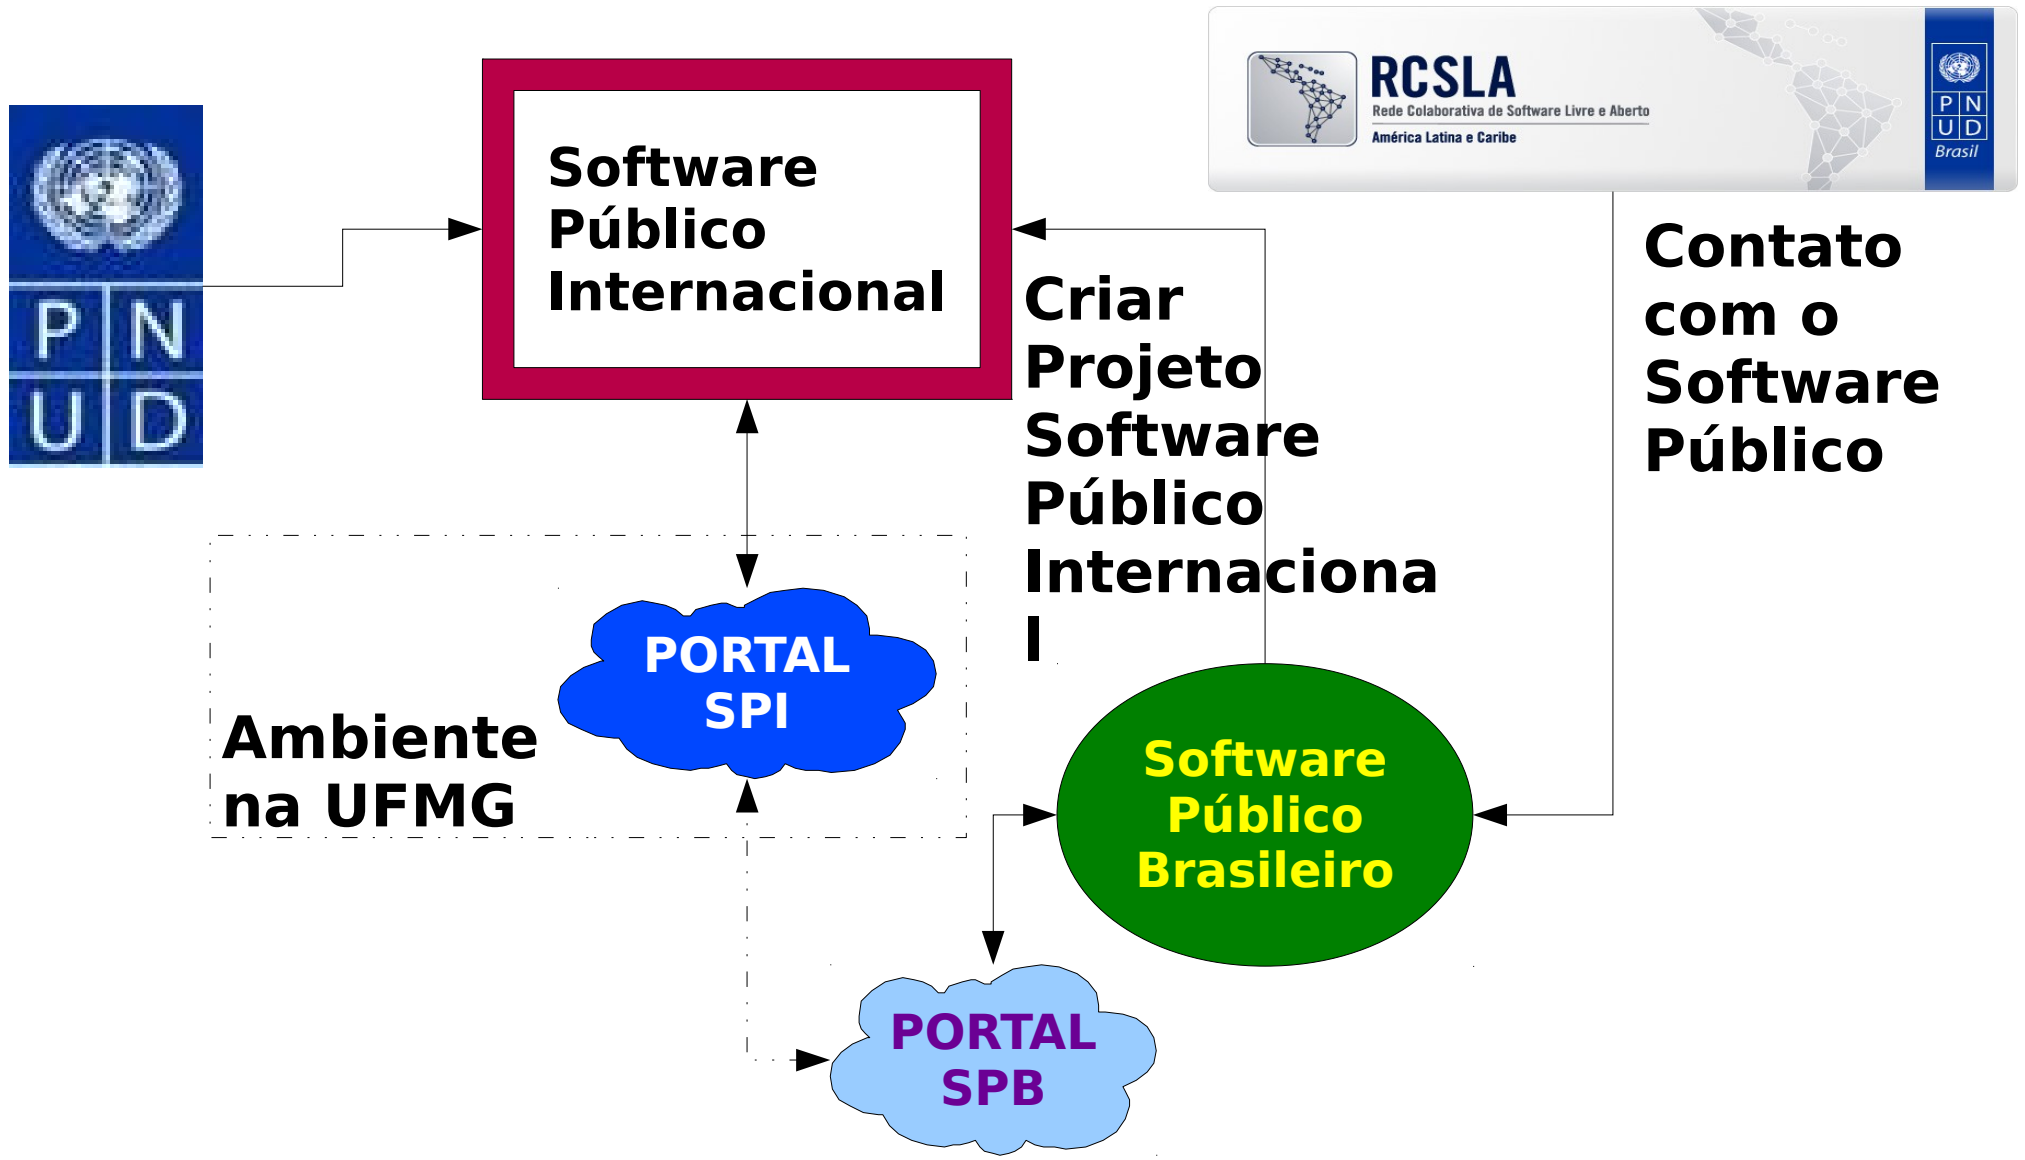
P N
U D

Software Público Internacional

RCSLA
Rede Colaborativa de Software Livre e Aberto
América Latina e Caribe

P N
U D
Brasil

Criar Projeto Software Público Internaciona l

Contato com o Software Público

PORTAL SPI

Ambiente na UFMG

Software Público Brasileiro

PORTAL SPB